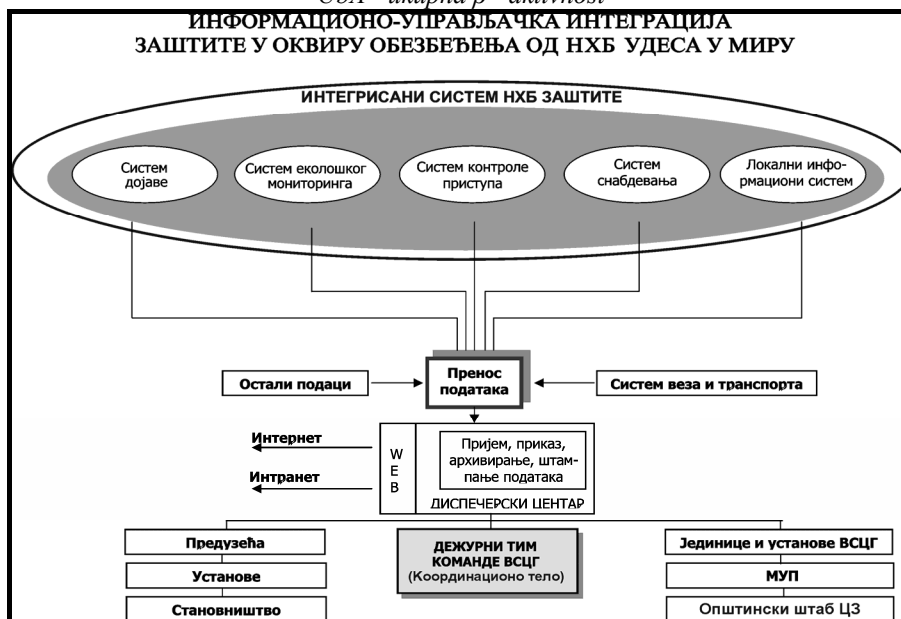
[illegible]
ИНФОРМАЦИОНО-УПРАВЉАЧКА ИНТЕГРАЦИЈА
ЗАШТИТЕ У ОКВИРУ ОБЕЗБЕЂЕЊА ОД НХБ УДЕСА У МИРУ

ИНТЕГРИСАНИ СИСТЕМ НХБ ЗАШТИТЕ

Систем дојаве

Систем еколошког мониторинга

Систем контроле приступа

Систем снабдевања

Локални информациони систем

Остали подаци

Пренос података

Систем веза и транспорта

Интернет

Интранет

W
E
B

Пријем, приказ, архивирање, штампање података

ДИСПЕЧЕРСКИ ЦЕНТАР

Предузећа

Установе

Становништво

ДЕЖУРНИ ТИМ КОМАНДЕ ВСЦГ
(Координационо тело)

Јединице и установе ВСЦГ

МУП

Општински штаб ЦЗ